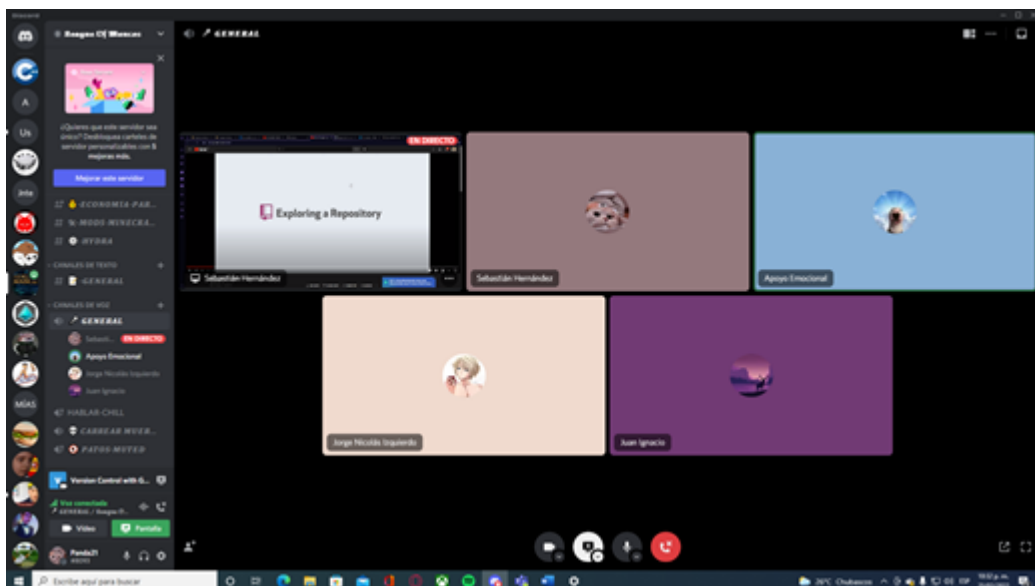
Discord

Us

Inte

MÁS

Reagan Of Mancos

¿Quieres que este servidor sea único? Desbloquea carteles de servidor personalizables con 5 mejoras más.

Mejorar este servidor

ECONOMIA-PAR...

MODO-MINECRA...

HYDRA

CANALES DE TEXTO

GENERAL

CANALES DE VOZ

GENERAL

Sebasti... EN DIRECTO

Apoyo Emocional

Jorge Nicolás Izquierdo

Juan Ignacio

HABLAR-CHILL

CARREAR MUER...

PATOS MUTED

Version Control with G...

Voz conectada

GENERAL / Reagan O...

Vídeo

Pantalla

Panda21

GENERAL

EN DIRECTO

Exploring a Repository

Sebastián Hernández

Sebastián Hernández

Apoyo Emocional

Jorge Nicolás Izquierdo

Juan Ignacio

Escribe aquí para buscar

26°C Chubascos